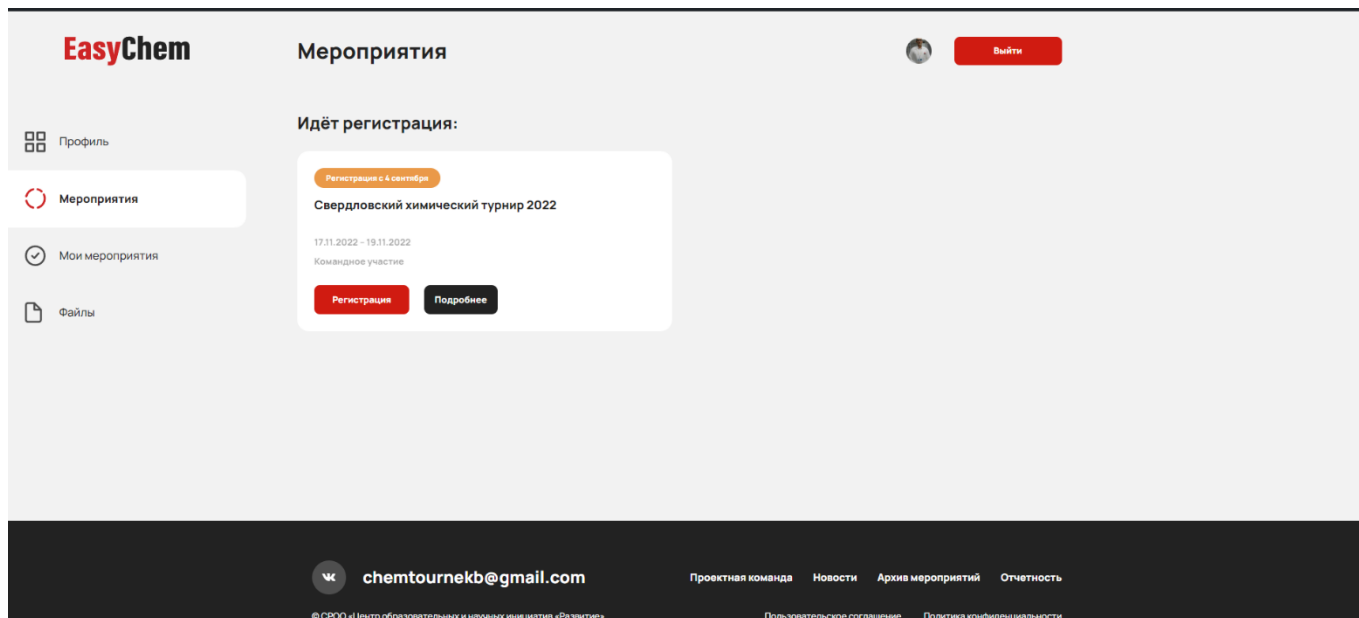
EasyChem

Мероприятия

Выйти

Профиль

Мероприятия

Мои мероприятия

Файлы

Идёт регистрация:

Регистрация с 4 сентября

Свердловский химический турнир 2022

17.11.2022 – 19.11.2022

Командное участие

Регистрация

Подробнее

chemtournekb@gmail.com

Проектная команда Новости Архив мероприятий Отчетность

© СРОО «Центр образовательных и научных инициатив «Развитие»

Пользовательское соглашение Политика конфиденциальности